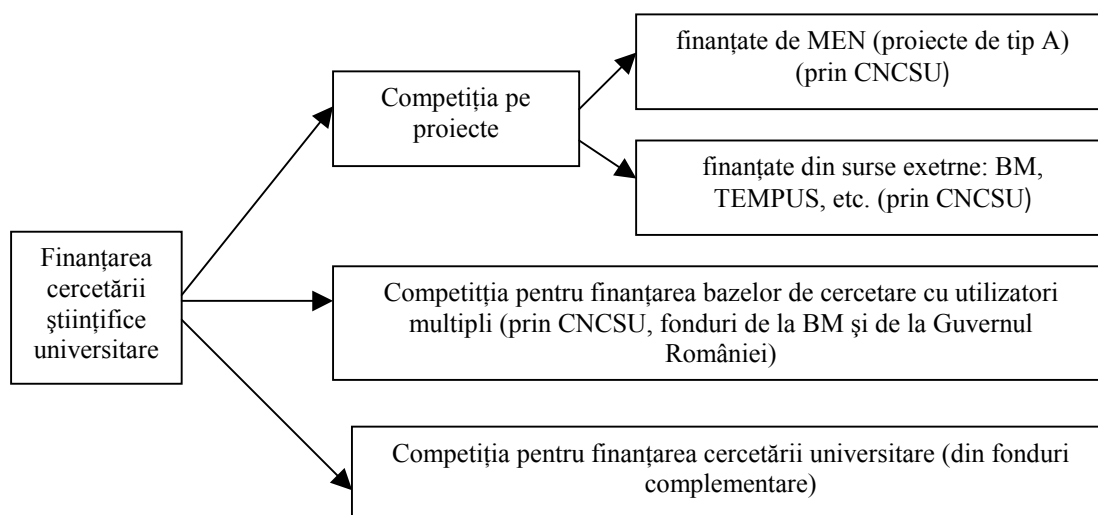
Finanţarea cercetării ştiinţifice universitare

Competiţia pe proiecte

finanţate de MEN (proiecte de tip A) (prin CNCSU)

finanţate din surse exetrne: BM, TEMPUS, etc. (prin CNCSU)

Competiţia pentru finanţarea bazelor de cercetare cu utilizatori multipli (prin CNCSU, fonduri de la BM şi de la Guvernul României)

Competiţia pentru finanţarea cercetării universitare (din fonduri complementare)